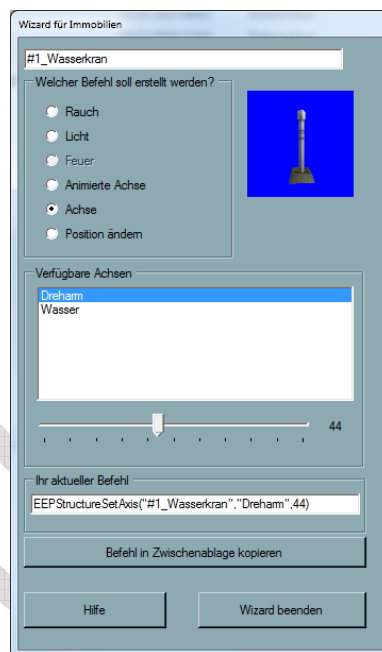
Wizard für Immobilien

#1_Wasserkran

Welcher Befehl soll erstellt werden?

Rauch
Licht
Feuer
Animierte Achse
Achse
Position ändern

Verfügbare Achsen

Dreharm
Wasser

44

Ihr aktueller Befehl

EEPStructureSetAxis("#1_Wasserkran","Dreharm",44)

Befehl in Zwischenablage kopieren

Hilfe

Wizard beenden